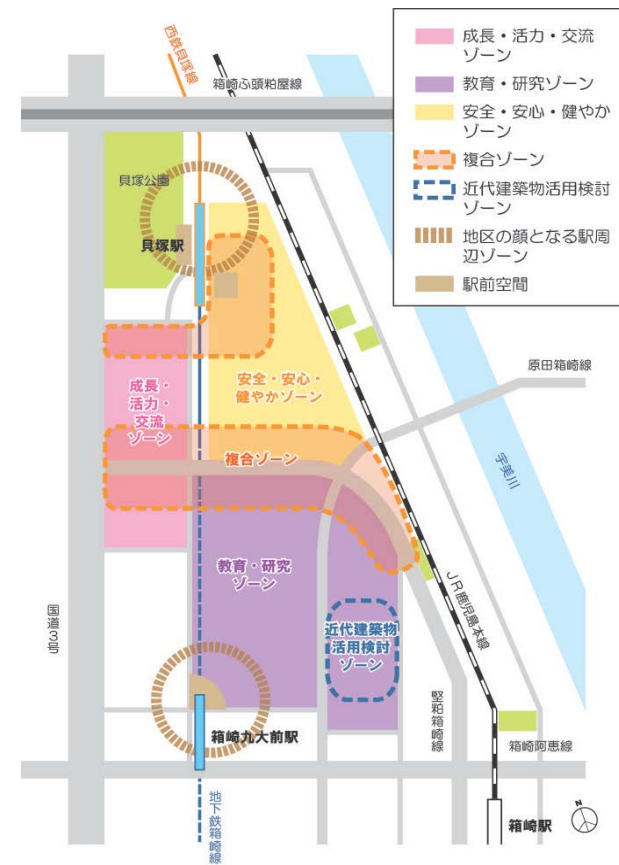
成長・活力・交流ゾーン
教育・研究ゾーン
安全・安心・健やかゾーン
複合ゾーン
近代建築物活用検討ゾーン
地区の顔となる駅周辺ゾーン
駅前空間

西鉄貝塚線
箱崎ふ頭粕屋線
貝塚公園
貝塚駅
原田箱崎線
成長・活力・交流ゾーン
安全・安心・健やかゾーン
複合ゾーン
宇美川
教育・研究ゾーン
JR鹿児島本線
国道3号
近代建築物活用検討ゾーン
堅粕箱崎線
箱崎九大前駅
箱崎阿恵線
地下鉄箱崎線
箱崎駅
N